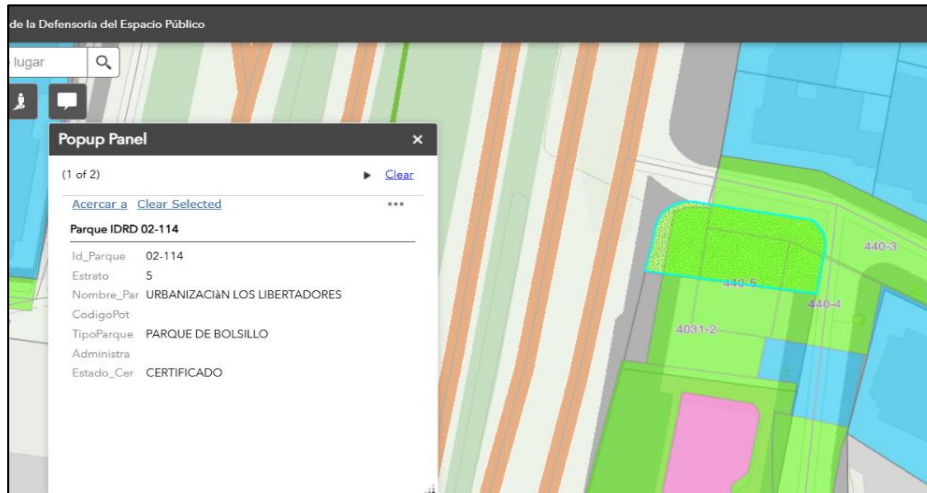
de la Defensoria del Espacio Público

lugar

Popup Panel

(1 of 2)

Clear

Acercar a Clear Selected

Parque IDRD 02-114

| | |
|---|---|
| Id_Parque | 02-114 |
| Estrato | 5 |
| Nombre_Par | URBANIZACIàN LOS LIBERTADORES |
| CodigoPot | |
| TipoParque | PARQUE DE BOLSILLO |
| Administra | |
| Estado_Cer | CERTIFICADO |

440-3

440-5

440-4

4031-2